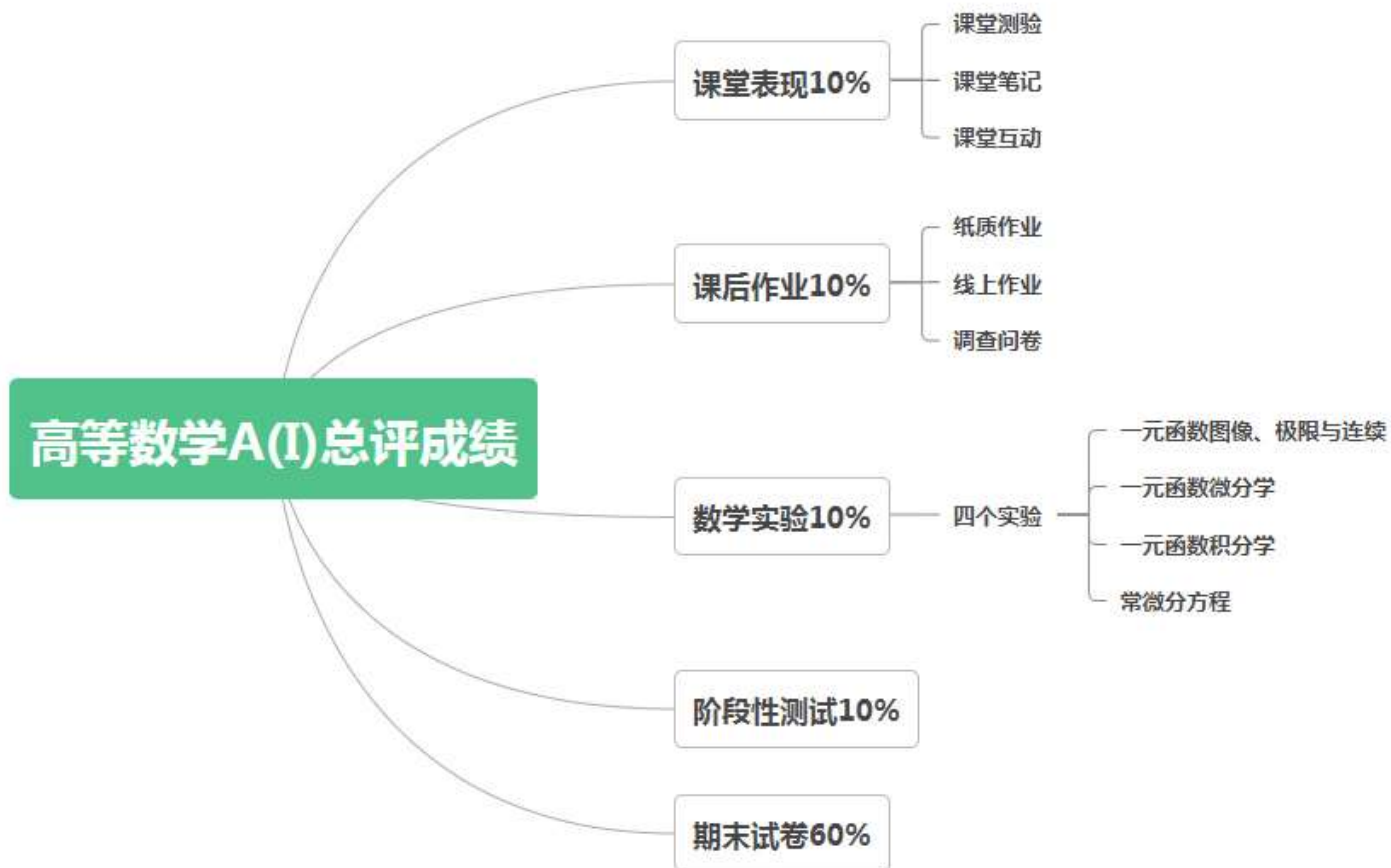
高等数学A(I)总评成绩

课堂表现10%
课堂测验
课堂笔记
课堂互动

课后作业10%
纸质作业
线上作业
调查问卷

数学实验10%
四个实验
一元函数图像、极限与连续
一元函数微分学
一元函数积分学
常微分方程

阶段性测试10%

期末试卷60%